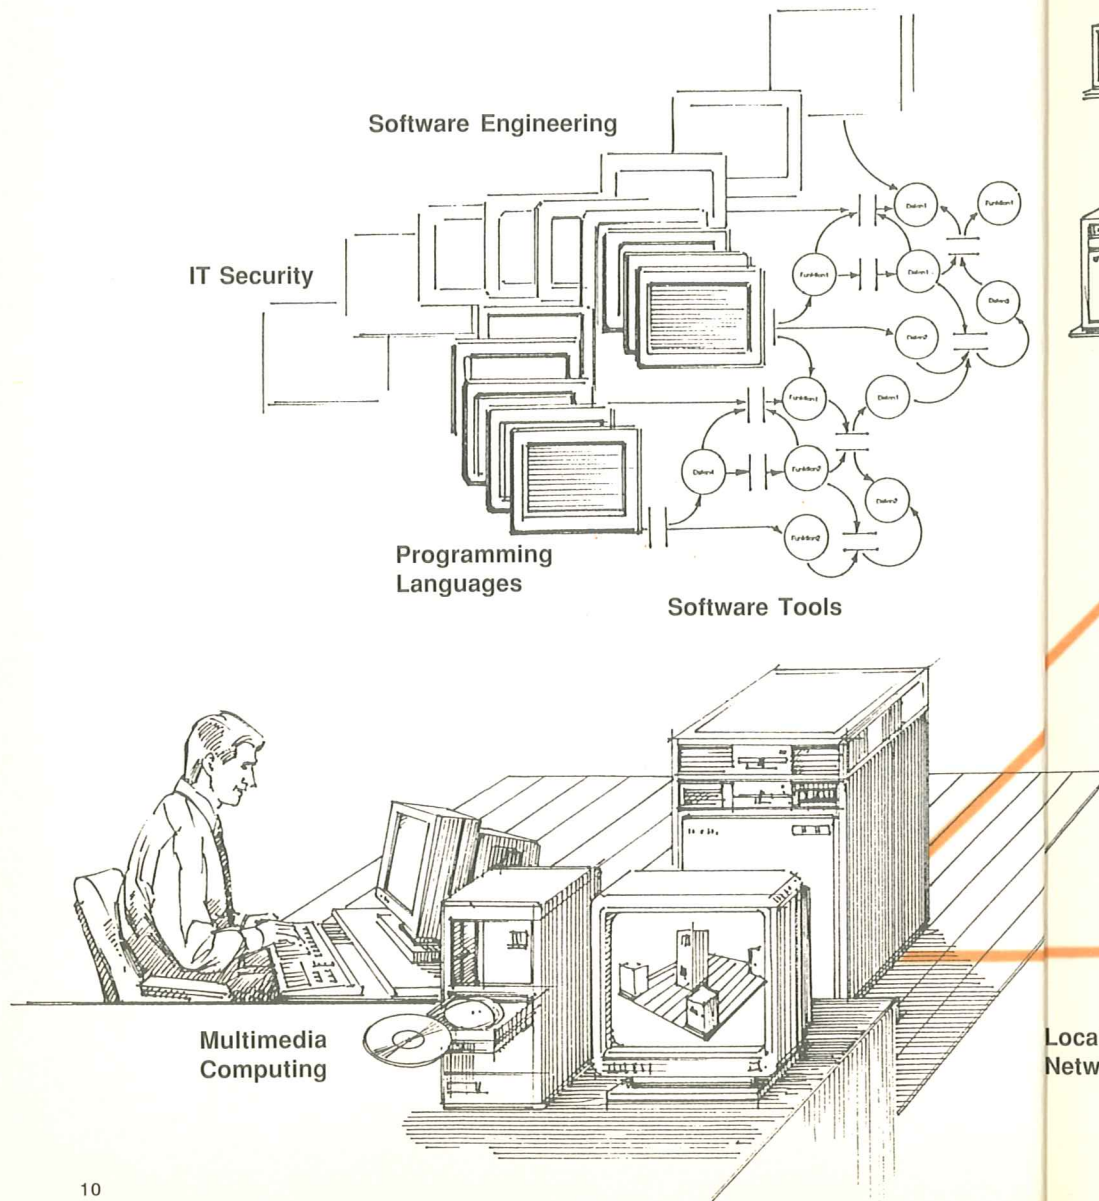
Software Engineering

IT Security

Funktion1

Daten1

Funktion1

Daten1

Daten3

Daten2

Funktion1

Daten1

Daten4

Funktion2

Daten2

Funktion2

Programming Languages

Software Tools

Multimedia Computing

Loca
Netw

10